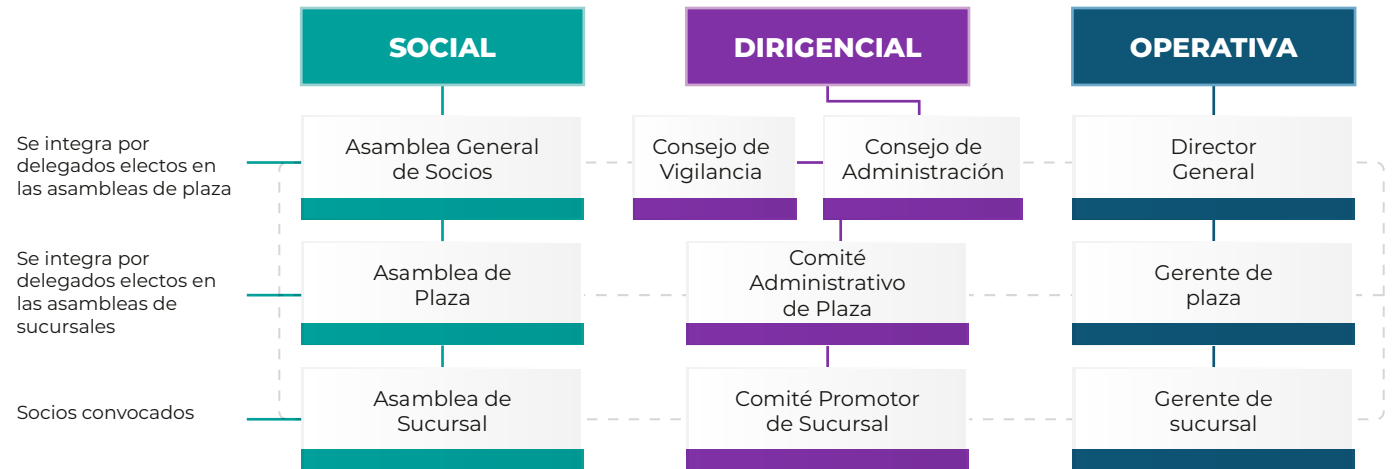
SOCIAL

DIRIGENCIAL

OPERATIVA

Se integra por delegados electos en las asambleas de plaza

Asamblea General de Socios

Consejo de Vigilancia

Consejo de Administración

Director General

Se integra por delegados electos en las asambleas de sucursales

Asamblea de Plaza

Comité Administrativo de Plaza

Gerente de plaza

Socios convocados

Asamblea de Sucursal

Comité Promotor de Sucursal

Gerente de sucursal